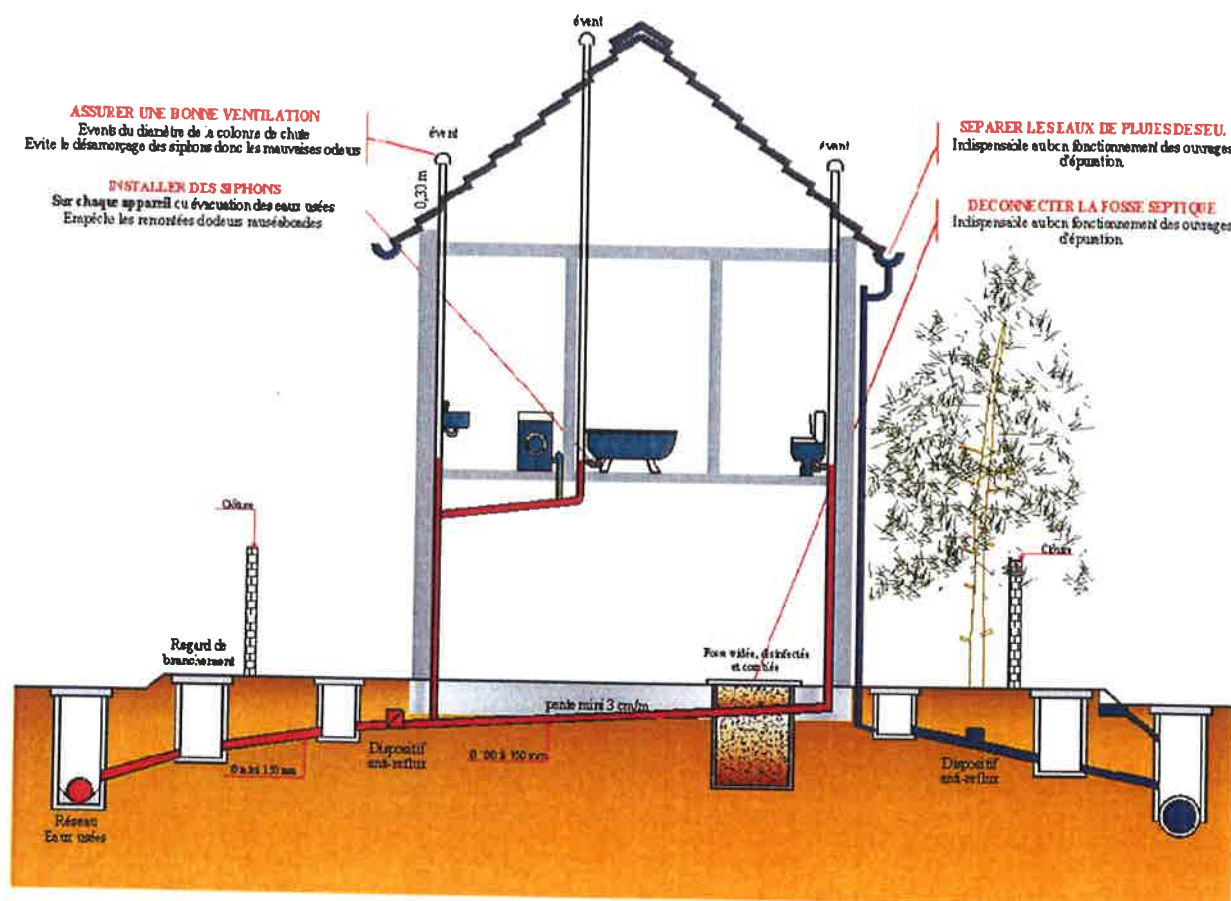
ASSURER UNE BONNE VENTILATION
Events du diamètre de la colonne de chute
Evite le désamorçage des siphons donc les mauvaises odeurs

INSTALLER DES SIPHONS
Sur chaque appareil d'évacuation des eaux usées
Empêche les remontées d'odeurs nauséabondes

évent

évent

0,30 m

évent

SEPARER LES EAUX DE PLUIES DES EU.
Indispensable au bon fonctionnement des ouvrages d'épuration

DECONNECTER LA FOSSE SEPTIQUE
Indispensable au bon fonctionnement des ouvrages d'épuration

Clôture

Clôture

Regard de branchement

Fosse vidée, désinfectée et comblée

pente mini 3 cm/m

Dispositif anti-reflux

Ø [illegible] à 150 mm

Ø 100 à 150 mm

Dispositif anti-reflux

Réseau
Eaux usées